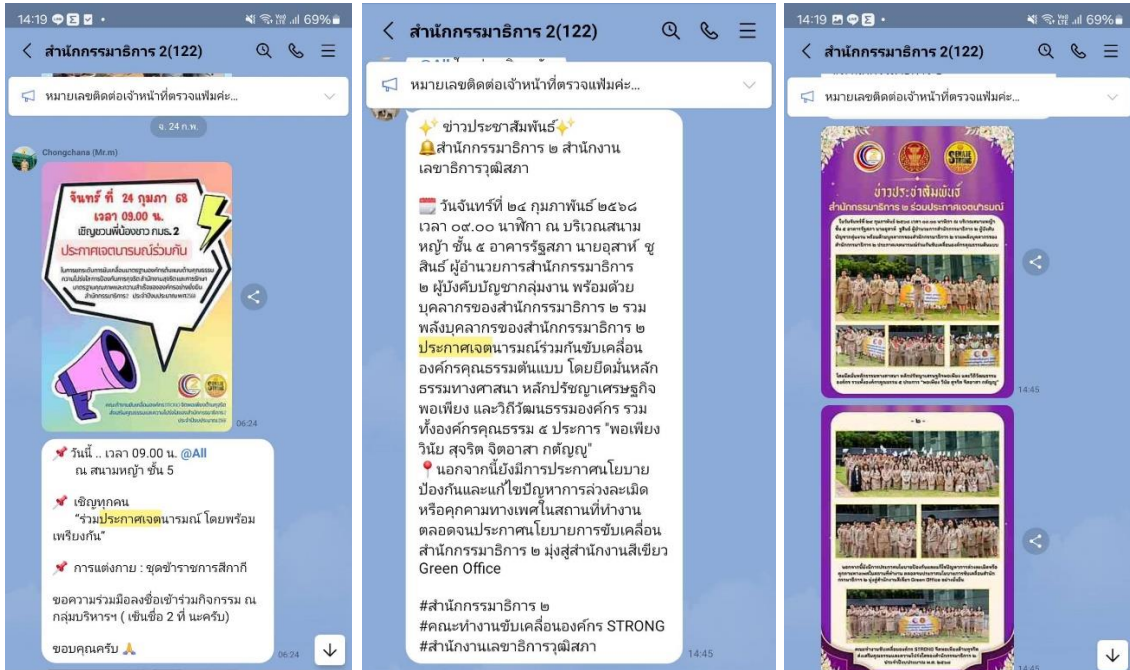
14:19 69%

< สำนักกรรมาธิการ 2(122)

หมายเลขติดต่อเจ้าหน้าที่ตรวจแฟ้มค่ะ...

จ. 24 ก.พ.

Chongchana (Mr.m)

จันทร์ ที่ 24 กุมภา 68
เวลา 09.00 น.
เชิญชวนพี่น้องชาว กมธ.2
ประกาศเจตนารมณ์ร่วมกัน

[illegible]

06:24

📌 วันนี้ .. เวลา 09.00 น. @All
ณ สนามหญ้า ชั้น 5

📌 เชิญทุกคน
"ร่วมประกาศเจตนารมณ์ โดยพร้อมเพรียงกัน"

📌 การแต่งกาย : ชุดข้าราชการสีกากี

ขอความร่วมมือลงชื่อเข้าร่วมกิจกรรม ณ กลุ่มบริหารฯ ( เซ็นชื่อ 2 ที่ นะครับ)

ขอบคุณครับ 🙏

06:24

< สำนักกรรมาธิการ 2(122)

หมายเลขติดต่อเจ้าหน้าที่ตรวจแฟ้มค่ะ...

✨ ข่าวประชาสัมพันธ์✨
🔔สำนักกรรมาธิการ ๒ สำนักงานเลขาธิการวุฒิสภา

📅 วันจันทร์ที่ ๒๔ กุมภาพันธ์ ๒๕๖๘ เวลา ๐๙.๐๐ นาฬิกา ณ บริเวณสนามหญ้า ชั้น ๕ อาคารรัฐสภา นายอุสาห์ ชูสินธ์ ผู้อำนวยการสำนักกรรมาธิการ ๒ ผู้บังคับบัญชากลุ่มงาน พร้อมด้วยบุคลากรของสำนักกรรมาธิการ ๒ รวมพลังบุคลากรของสำนักกรรมาธิการ ๒ ประกาศเจตนารมณ์ร่วมกันขับเคลื่อนองค์กรคุณธรรมต้นแบบ โดยยึดมั่นหลักธรรมทางศาสนา หลักปรัชญาเศรษฐกิจพอเพียง และวิถีวัฒนธรรมองค์กร รวมทั้งองค์กรคุณธรรม ๕ ประการ "พอเพียง วินัย สุจริต จิตอาสา กตัญญู"
📍นอกจากนี้ยังมีการประกาศนโยบายป้องกันและแก้ไขปัญหาการล่วงละเมิดหรือคุกคามทางเพศในสถานที่ทำงาน ตลอดจนประกาศนโยบายการขับเคลื่อนสำนักกรรมาธิการ ๒ มุ่งสู่สำนักงานสีเขียว Green Office

#สำนักกรรมาธิการ ๒
#คณะทำงานขับเคลื่อนองค์กร STRONG
#สำนักงานเลขาธิการวุฒิสภา

14:45

14:19 69%

< สำนักกรรมาธิการ 2(122)

หมายเลขติดต่อเจ้าหน้าที่ตรวจแฟ้มค่ะ...

ข่าวประชาสัมพันธ์
สำนักกรรมาธิการ ๒ ร่วมประกาศเจตนารมณ์

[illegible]

14:45

- ๒ -

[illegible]

14:45